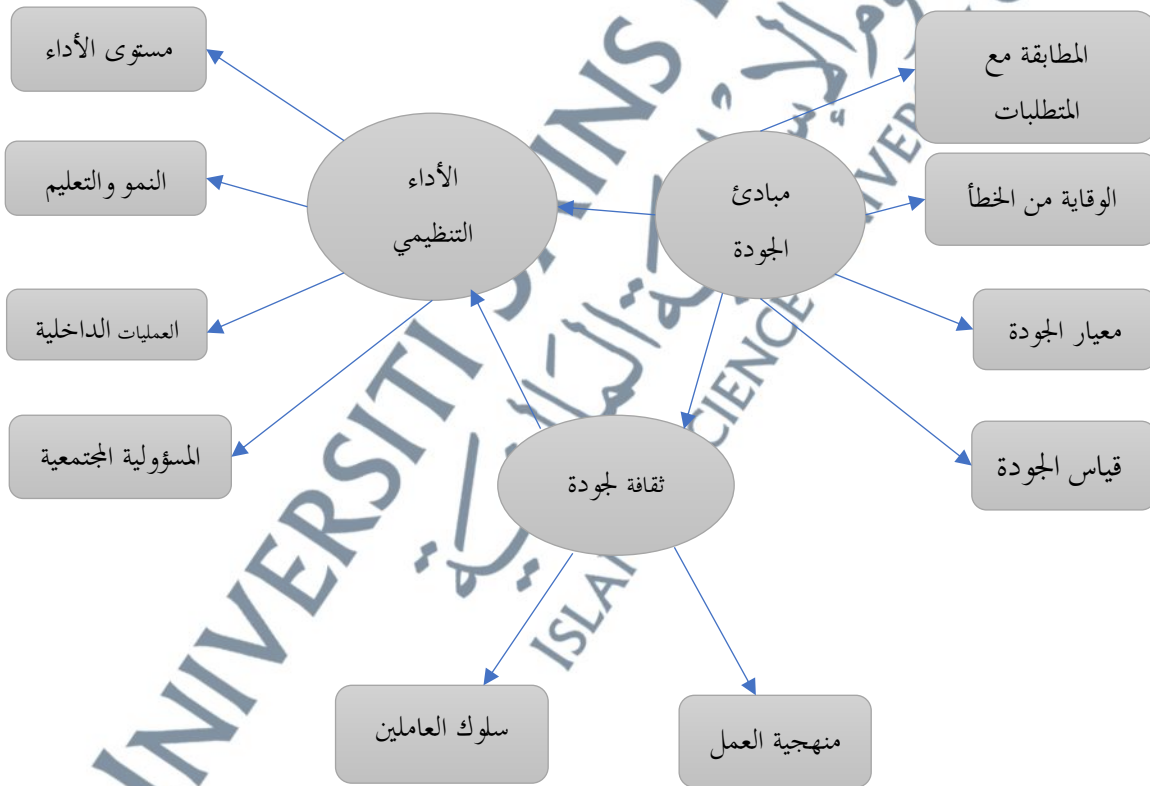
مستوى الأداء

النمو والتعليم

العمليات الداخلية

المسؤولية المجتمعية

الأداء التنظيمي

المطابقة مع المتطلبات

مبادئ الجودة

الوقاية من الخطأ

معيار الجودة

قياس الجودة

ثقافة لجودة

سلوك العاملين

منهجية العمل

UNIVERSITI SAINS ISLAM MALAYSIA

ISLAMIC SCIENCE UNIVERSITY OF MALAYSIA

جامعة العلوم الإسلامية الماليزية